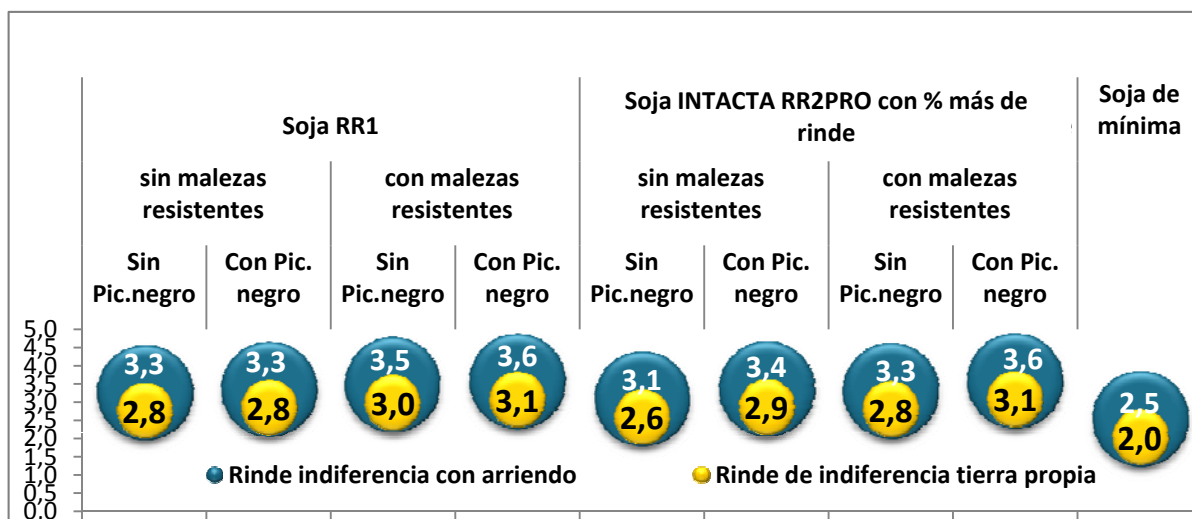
| Soja RR1 | | | | Soja INTACTA RR2PRO con % más de rinde | | | | Soja de mínima |
|---|---|---|---|---|---|---|---|---|
| sin malezas resistentes | | con malezas resistentes | | sin malezas resistentes | | con malezas resistentes | | |
| Sin Pic.negro | Con Pic. negro | Sin Pic.negro | Con Pic. negro | Sin Pic.negro | Con Pic. negro | Sin Pic.negro | Con Pic. negro | |
| 3,3 | 3,3 | 3,5 | 3,6 | 3,1 | 3,4 | 3,3 | 3,6 | 2,5 |
| 2,8 | 2,8 | 3,0 | 3,1 | 2,6 | 2,9 | 2,8 | 3,1 | 2,0 |

5,0
4,5
4,0
3,5
3,0
2,5
2,0
1,5
1,0
0,5
0,0

Rinde indiferencia con arriendo
Rinde de indiferencia tierra propia